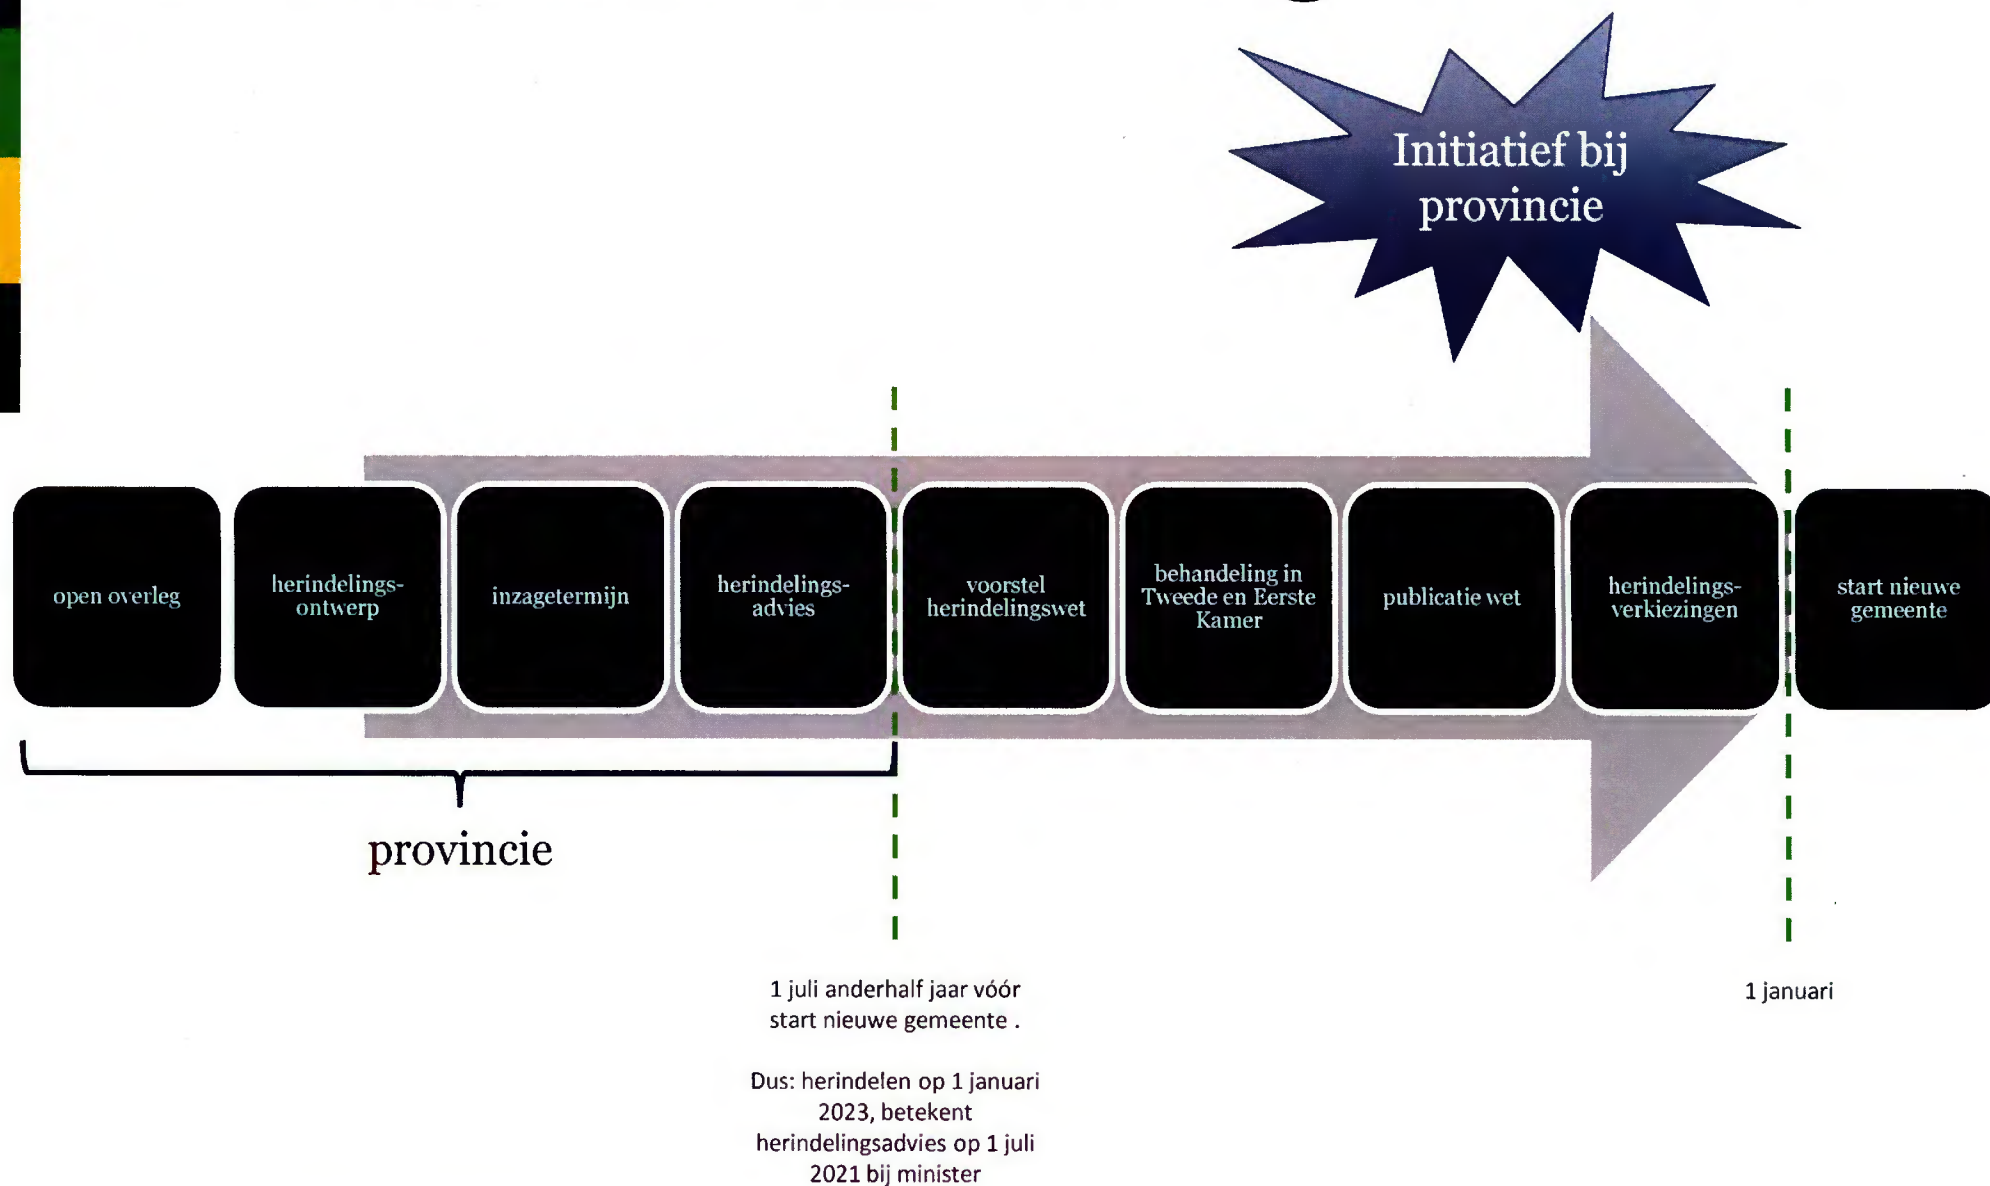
Initiatief bij provincie

open overleg

herindelingsontwerp

inzagetermijn

herindelingsadvies

voorstel herindelingswet

behandeling in Tweede en Eerste Kamer

publicatie wet

herindelingsverkiezingen

start nieuwe gemeente

provincie

1 juli anderhalf jaar vóór start nieuwe gemeente .

Dus: herindelen op 1 januari 2023, betekent herindelingsadvies op 1 juli 2021 bij minister

1 januari